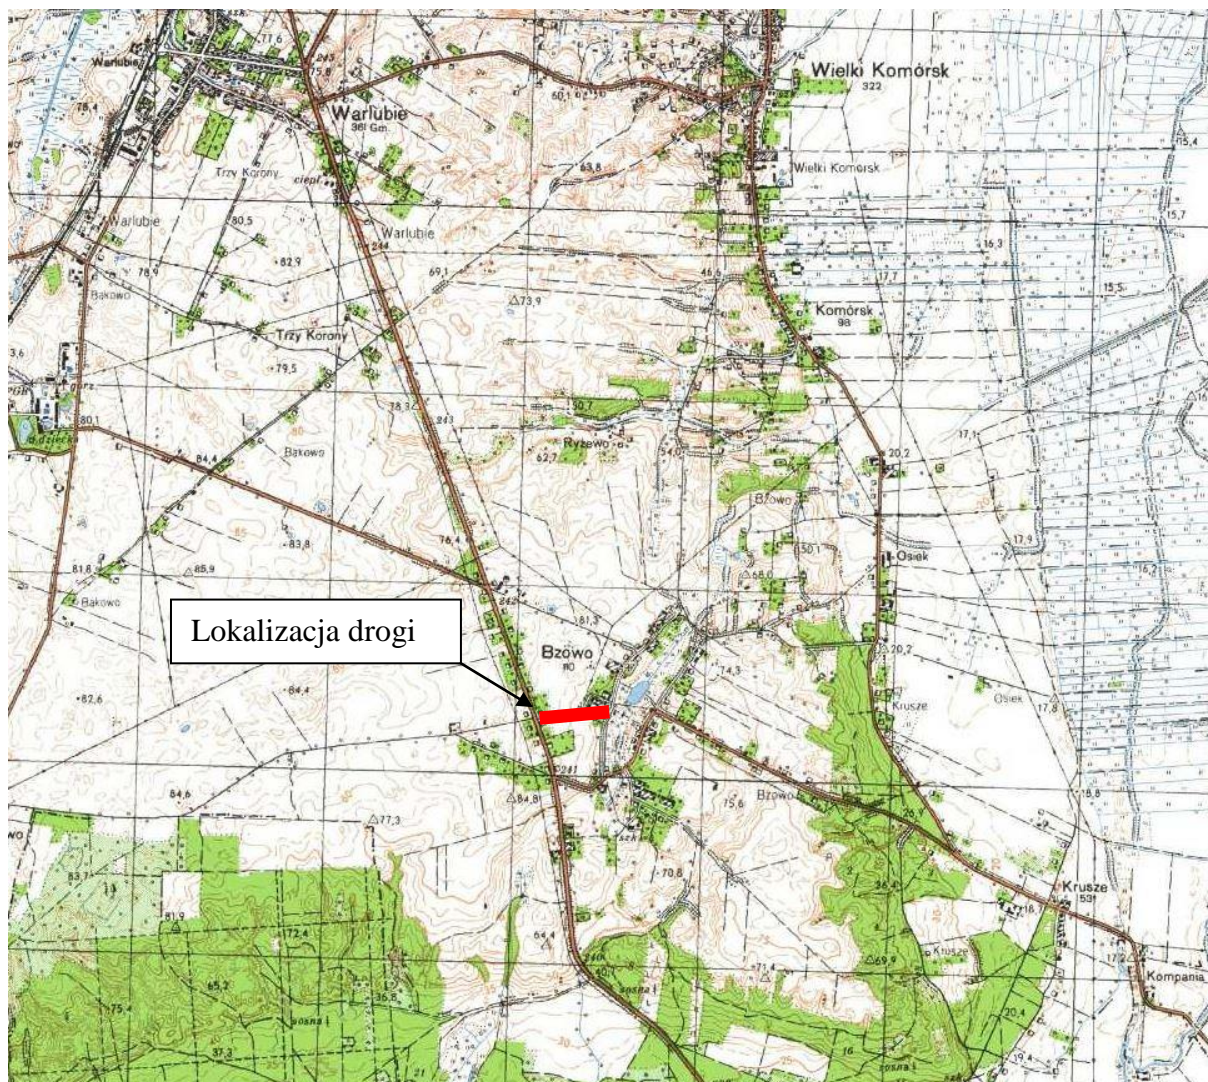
Warlubie
Warlubie
361 Gm.
Wielki Komórsk
322
Wielki Komorsk
Trzy Korony
Warlubie
Warlubie
Bąkowo
Trzy Korony
Komórsk
98
Ryzewo
Bąkowo
Bzowo
Osiek
Bąkowo
Lokalizacja drogi
Bzowo
80
Krusze
Osiek
Bzowo
Krusze
53
Kompania
78,4
80,5
82,9
78,9
79,5
80,1
84,4
83,8
81,8
85,9
82,6
84,4
84,6
77,3
83,7
81,9
72,4
65,2
75,4
37,3
36,5
60,1
63,8
69,1
73,9
46,8
50,7
62,7
54,0
78,3
76,4
81,3
50,1
68,0
74,3
84,8
75,6
70,8
64,4
71,4
69,9
20,2
20,7
17,8
17,1
17,9
16,3
17,7
15,5
15,7
15,4
16,2
18,8
20,4
19,4
17,2